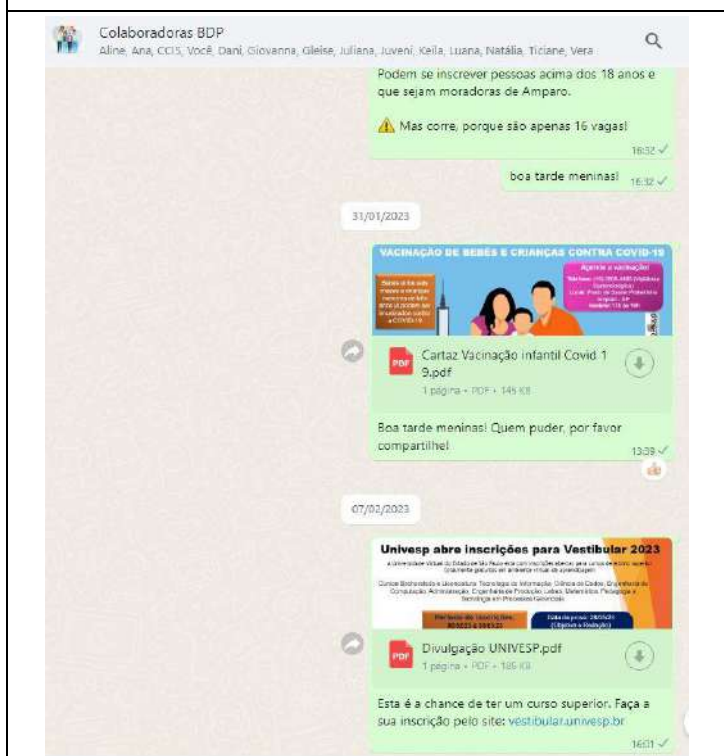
Colaboradoras BDP

Aline, Ana, CCIS, Você, Dani, Giovanna, Gleise, Juliana, Juveni, Keila, Luana, Natália, Ticiane, Vera

Podem se inscrever pessoas acima dos 18 anos e que sejam moradoras de Amparo.

⚠️ Mas corre, porque são apenas 16 vagas!

16:32

boa tarde meninas!

16:32

31/01/2023

VACINAÇÃO DE BEBÊS E CRIANÇAS CONTRA COVID-19

Agende a vacinação!

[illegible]

PDF

Cartaz Vacinação infantil Covid 19.pdf

1 página • PDF • 145 KB

Boa tarde meninas! Quem puder, por favor compartilhe!

13:39

07/02/2023

Univesp abre inscrições para Vestibular 2023

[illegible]

PDF

Divulgação UNIVESP.pdf

1 página • PDF • 185 KB

Esta é a chance de ter um curso superior. Faça a sua inscrição pelo site: vestibular.univesp.br

16:01